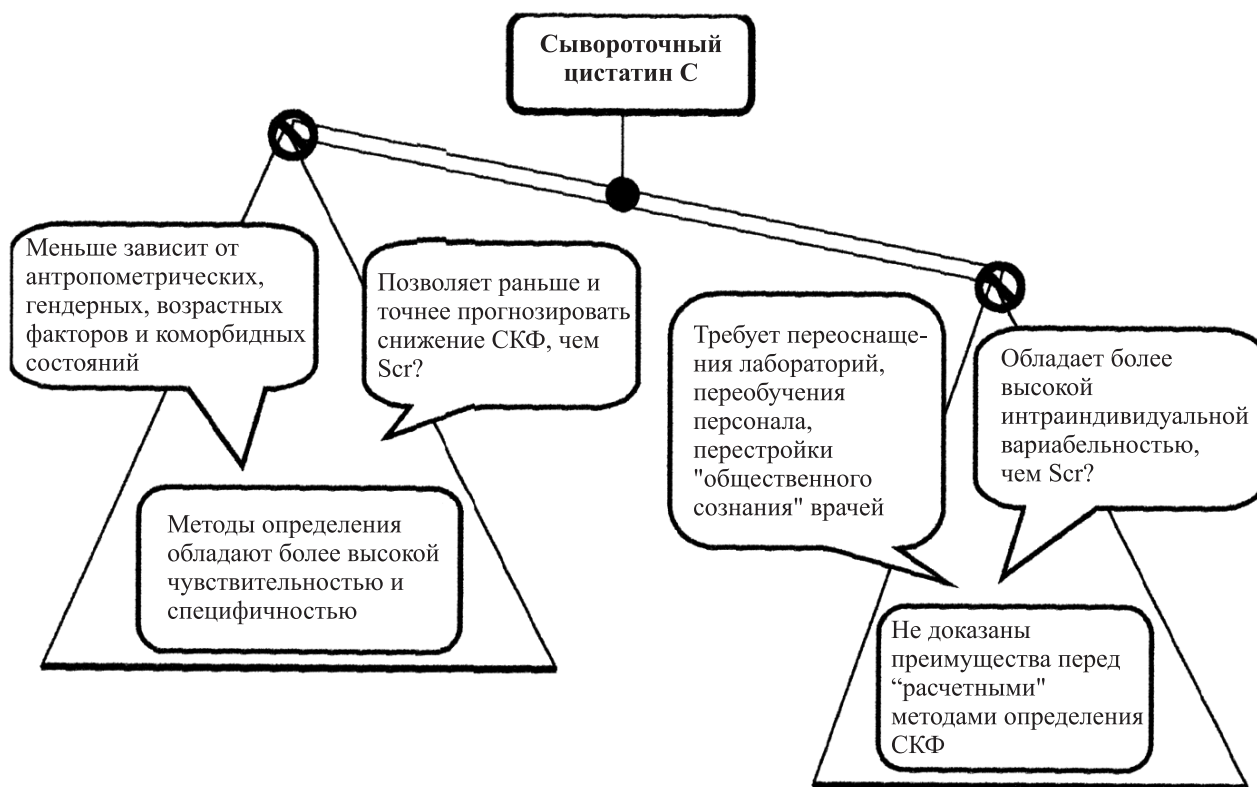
Сывороточный цистатин C

Меньше зависит от антропометрических, гендерных, возрастных факторов и коморбидных состояний

Позволяет раньше и точнее прогнозировать снижение СКФ, чем Scr?

Методы определения обладают более высокой чувствительностью и специфичностью

Требует переоснащения лабораторий, переобучения персонала, перестройки "общественного сознания" врачей

Обладает более высокой интраиндивидуальной вариабельностью, чем Scr?

Не доказаны преимущества перед “расчетными" методами определения СКФ